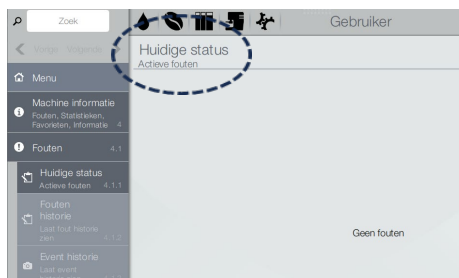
Zoek

Vorige Volgende

Gebruiker

Huidige status
Actieve fouten

Menu

Machine informatie
Fouten, Statistieken, Favorieten, Informatie 4

Fouten 4.1

Huidige status
Actieve fouten 4.1.1

Fouten historie
Laat fout historie zien 4.1.2

Event historie
Laat event

Geen fouten